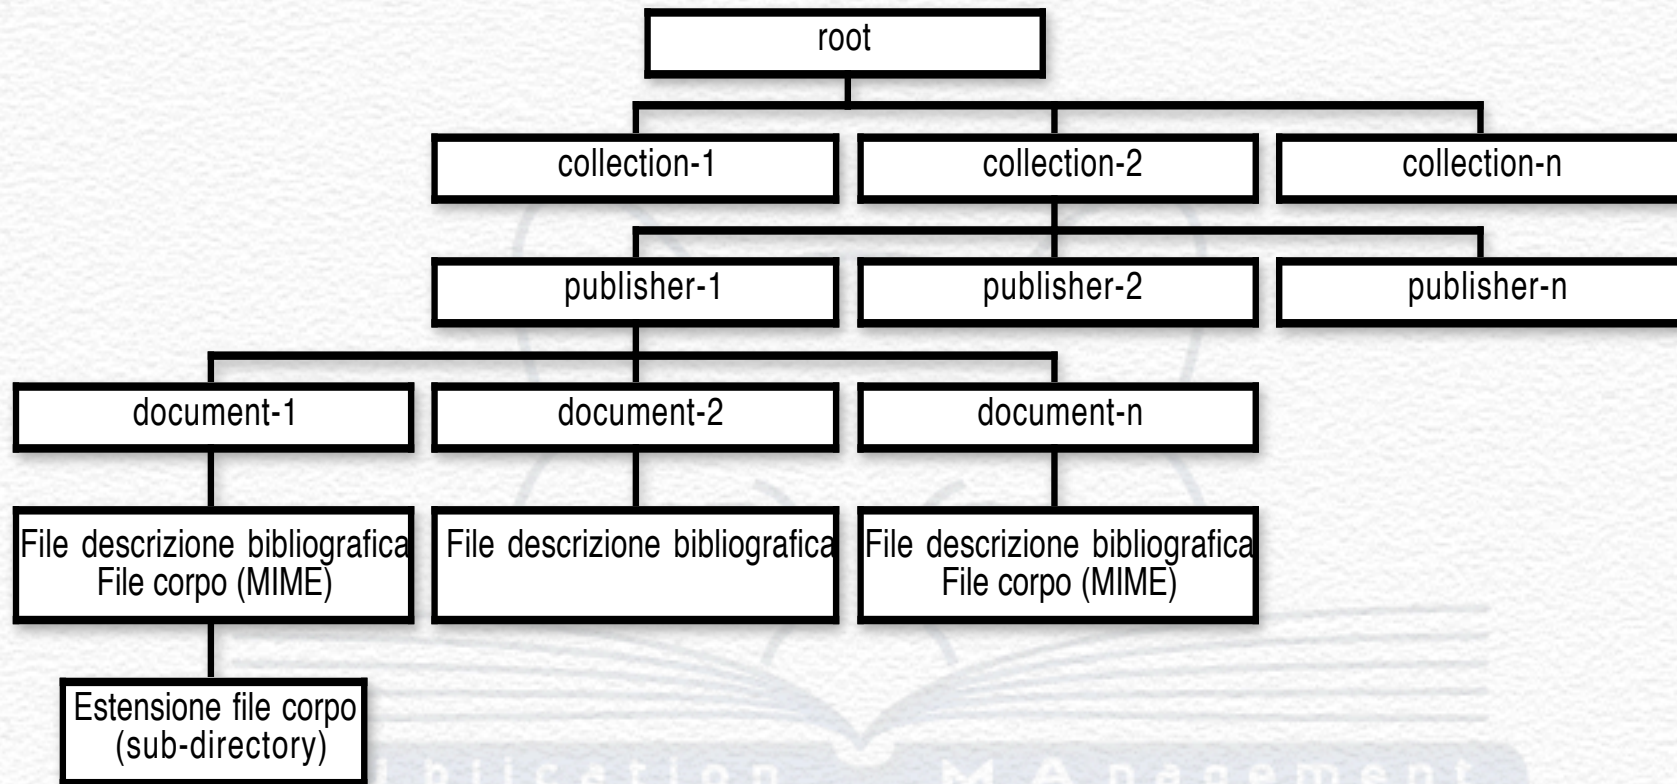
root

collection-1

collection-2

collection-n

publisher-1

publisher-2

publisher-n

document-1

document-2

document-n

File descrizione bibliografica
File corpo (MIME)

File descrizione bibliografica

File descrizione bibliografica
File corpo (MIME)

Estensione file corpo
(sub-directory)

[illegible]